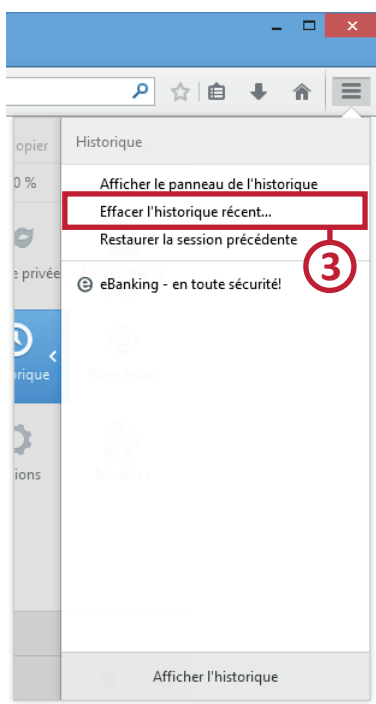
opier

0 %

e privée

rique

ions

Historique

Afficher le panneau de l'historique

Effacer l'historique récent...

Restaurer la session précédente

3

eBanking - en toute sécurité!

Plein écran

Modules

Afficher l'historique